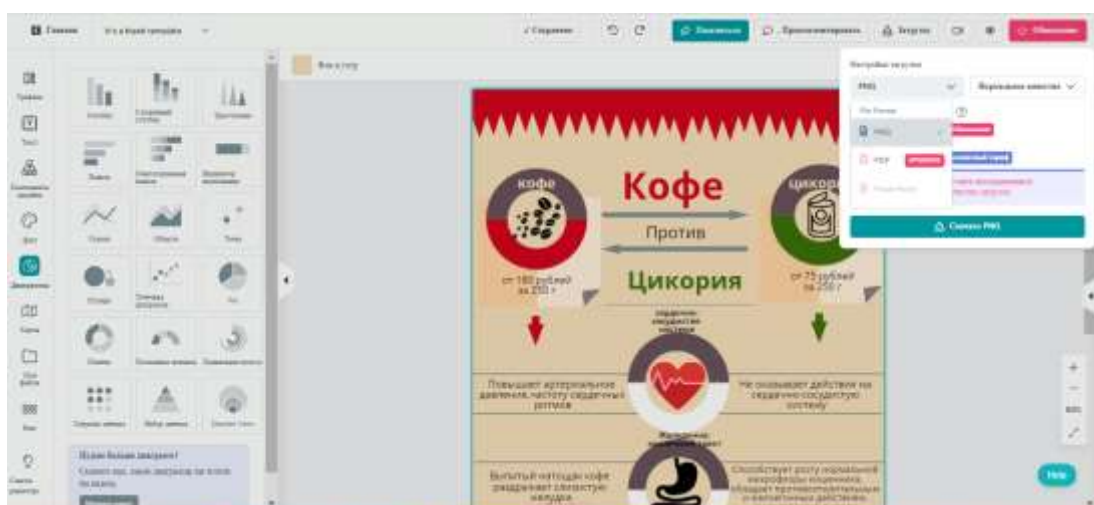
Кофе

Против

Цикория

кофе

цикорий

от 180 рублей за 200 г

от 75 рублей за 250 г

Сердечно-сосудистая система

Повышает артериальное давление, частоту сердечных ритмов

Не оказывает действия на сердечно-сосудистую систему

Желудочно-кишечный тракт

Выпитый натощак кофе раздражает слизистую желудка

Способствует росту нормальной микрофлоры кишечника, обладает противовоспалительным и вяжущим действием

Help